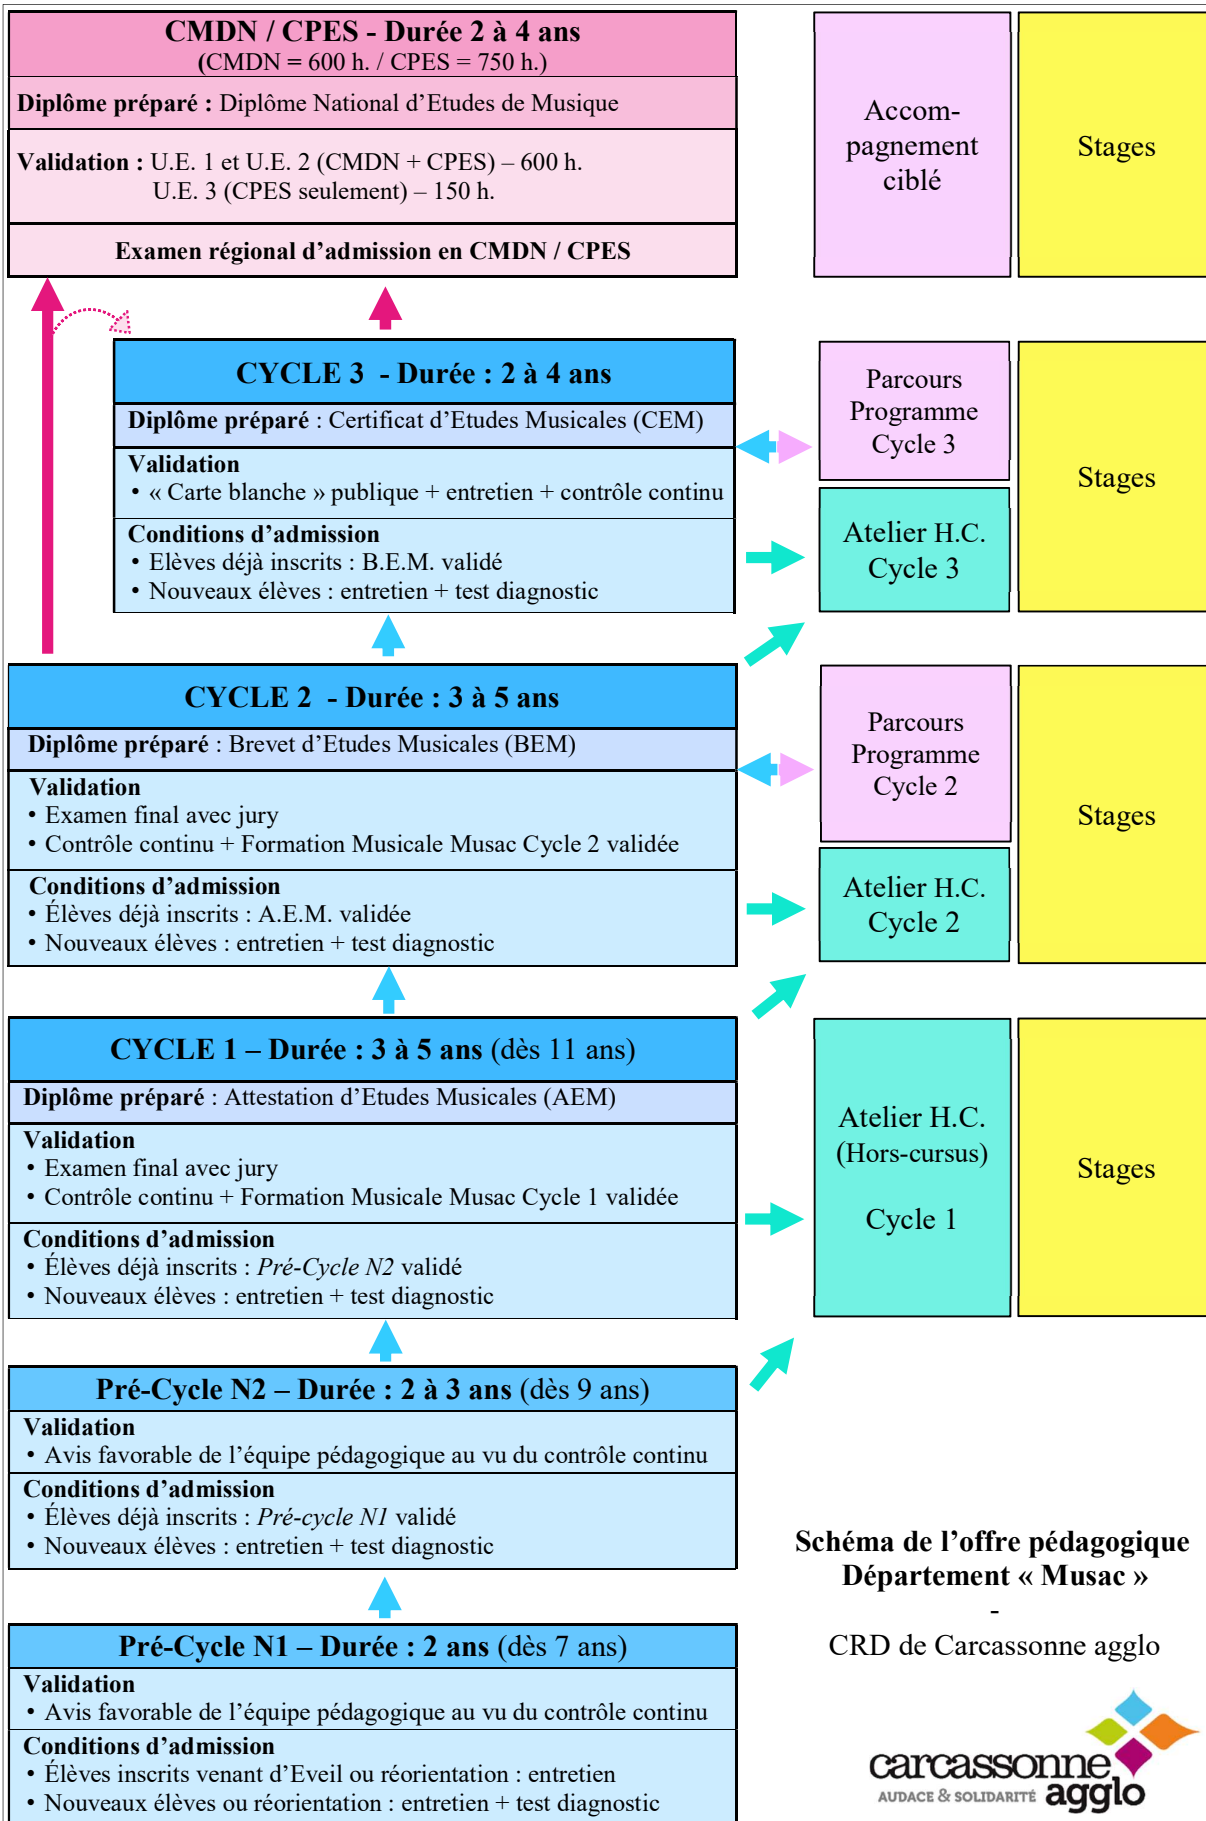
CMDN / CPES - Durée 2 à 4 ans
(CMDN = 600 h. / CPES = 750 h.)

Diplôme préparé : Diplôme National d'Etudes de Musique

Validation : U.E. 1 et U.E. 2 (CMDN + CPES) – 600 h.
U.E. 3 (CPES seulement) – 150 h.

Examen régional d'admission en CMDN / CPES

Accom-pagnement ciblé

Stages

CYCLE 3 - Durée : 2 à 4 ans

Diplôme préparé : Certificat d'Etudes Musicales (CEM)

Validation
• « Carte blanche » publique + entretien + contrôle continu

Conditions d'admission
• Elèves déjà inscrits : B.E.M. validé
• Nouveaux élèves : entretien + test diagnostic

Parcours Programme Cycle 3

Atelier H.C. Cycle 3

Stages

CYCLE 2 - Durée : 3 à 5 ans

Diplôme préparé : Brevet d'Etudes Musicales (BEM)

Validation
• Examen final avec jury
• Contrôle continu + Formation Musicale Musac Cycle 2 validée

Conditions d'admission
• Élèves déjà inscrits : A.E.M. validée
• Nouveaux élèves : entretien + test diagnostic

Parcours Programme Cycle 2

Atelier H.C. Cycle 2

Stages

CYCLE 1 – Durée : 3 à 5 ans (dès 11 ans)

Diplôme préparé : Attestation d'Etudes Musicales (AEM)

Validation
• Examen final avec jury
• Contrôle continu + Formation Musicale Musac Cycle 1 validée

Conditions d'admission
• Élèves déjà inscrits : *Pré-Cycle N2* validé
• Nouveaux élèves : entretien + test diagnostic

Atelier H.C. (Hors-cursus)

Cycle 1

Stages

Pré-Cycle N2 – Durée : 2 à 3 ans (dès 9 ans)

Validation
• Avis favorable de l'équipe pédagogique au vu du contrôle continu

Conditions d'admission
• Élèves déjà inscrits : *Pré-cycle N1* validé
• Nouveaux élèves : entretien + test diagnostic

Pré-Cycle N1 – Durée : 2 ans (dès 7 ans)

Validation
• Avis favorable de l'équipe pédagogique au vu du contrôle continu

Conditions d'admission
• Élèves inscrits venant d'Eveil ou réorientation : entretien
• Nouveaux élèves ou réorientation : entretien + test diagnostic

Schéma de l'offre pédagogique
Département « Musac »
-
CRD de Carcassonne agglo

carcassonne agglo
AUDACE & SOLIDARITÉ